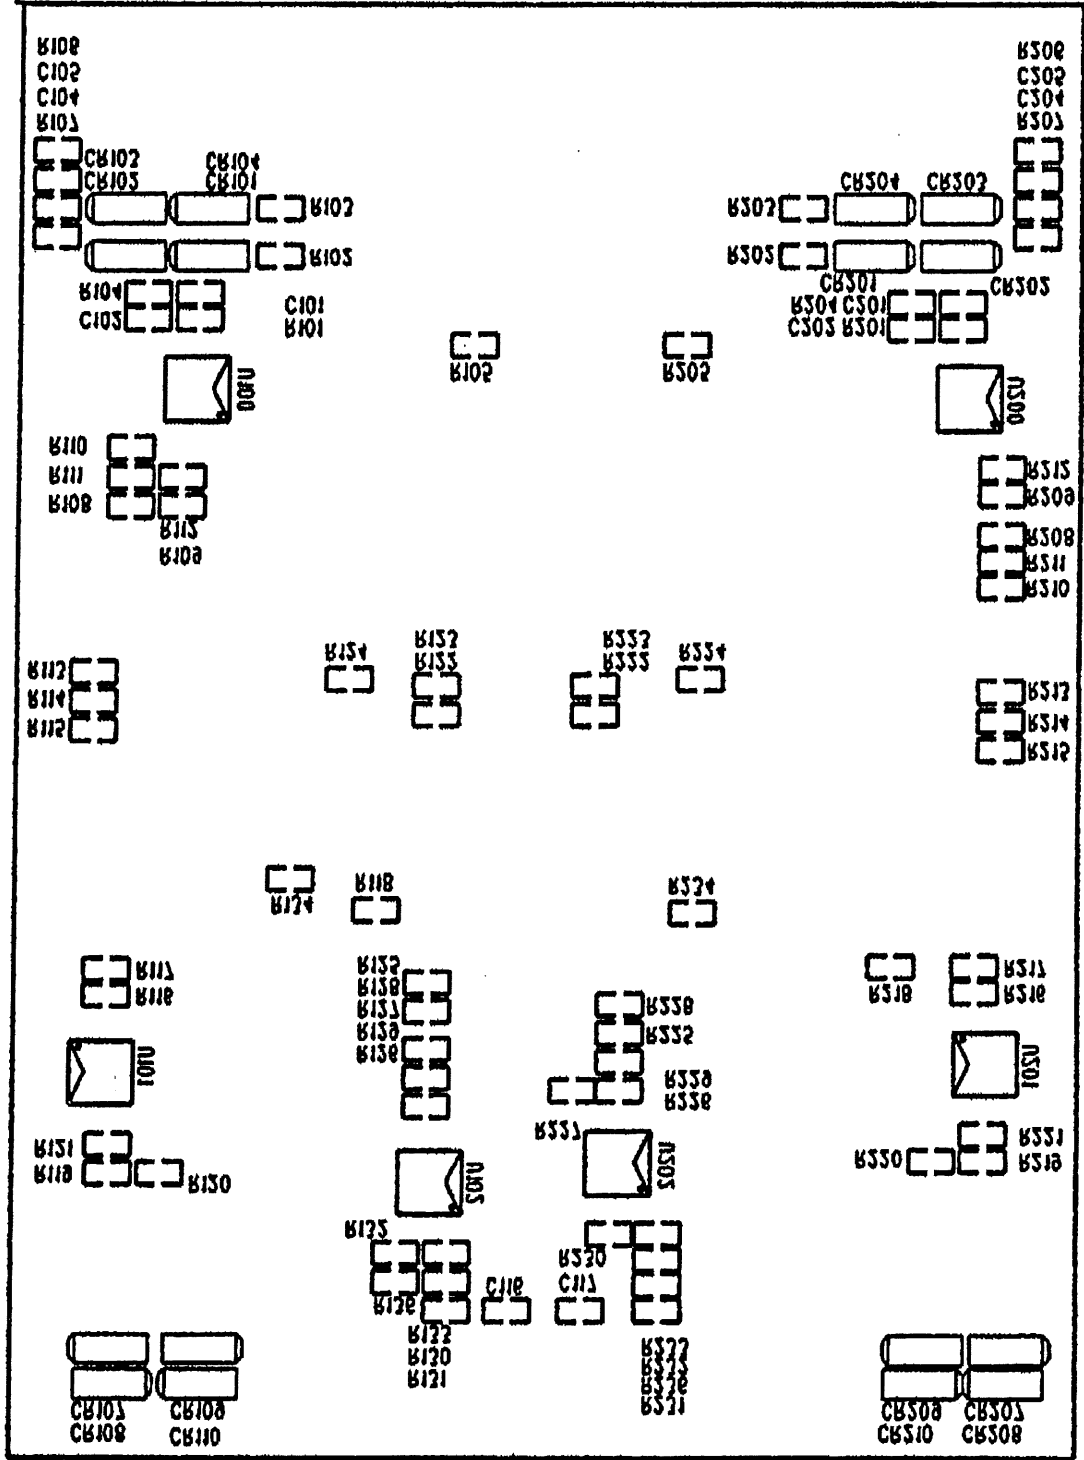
R106
C105
C104
R107
CR102
CR103
CR104
CR101
R103
R102
R104
C102
C101
R101
R105
U100
R110
R111
R108
R112
R109
R206
C205
C204
R207
CR204
CR203
R203
R202
CR201
CR202
R204 C201
C202 R201
R205
U200
R212
R209
R208
R211
R210
R113
R114
R115
R124
R123
R122
R223
R222
R224
R213
R214
R215
R124
R118
R234
R117
R116
R125
R128
R127
R126
R136
U101
R121
R119
R120
U102
R132
R136
R133
R130
R131
C116
C117
R228
R225
R226
R226
R227
U202
R230
R232
R233
R236
R231
R218
R217
R216
U201
R221
R220
R219
CR107
CR108
CR109
CR110
CR209
CR210
CR207
CR208